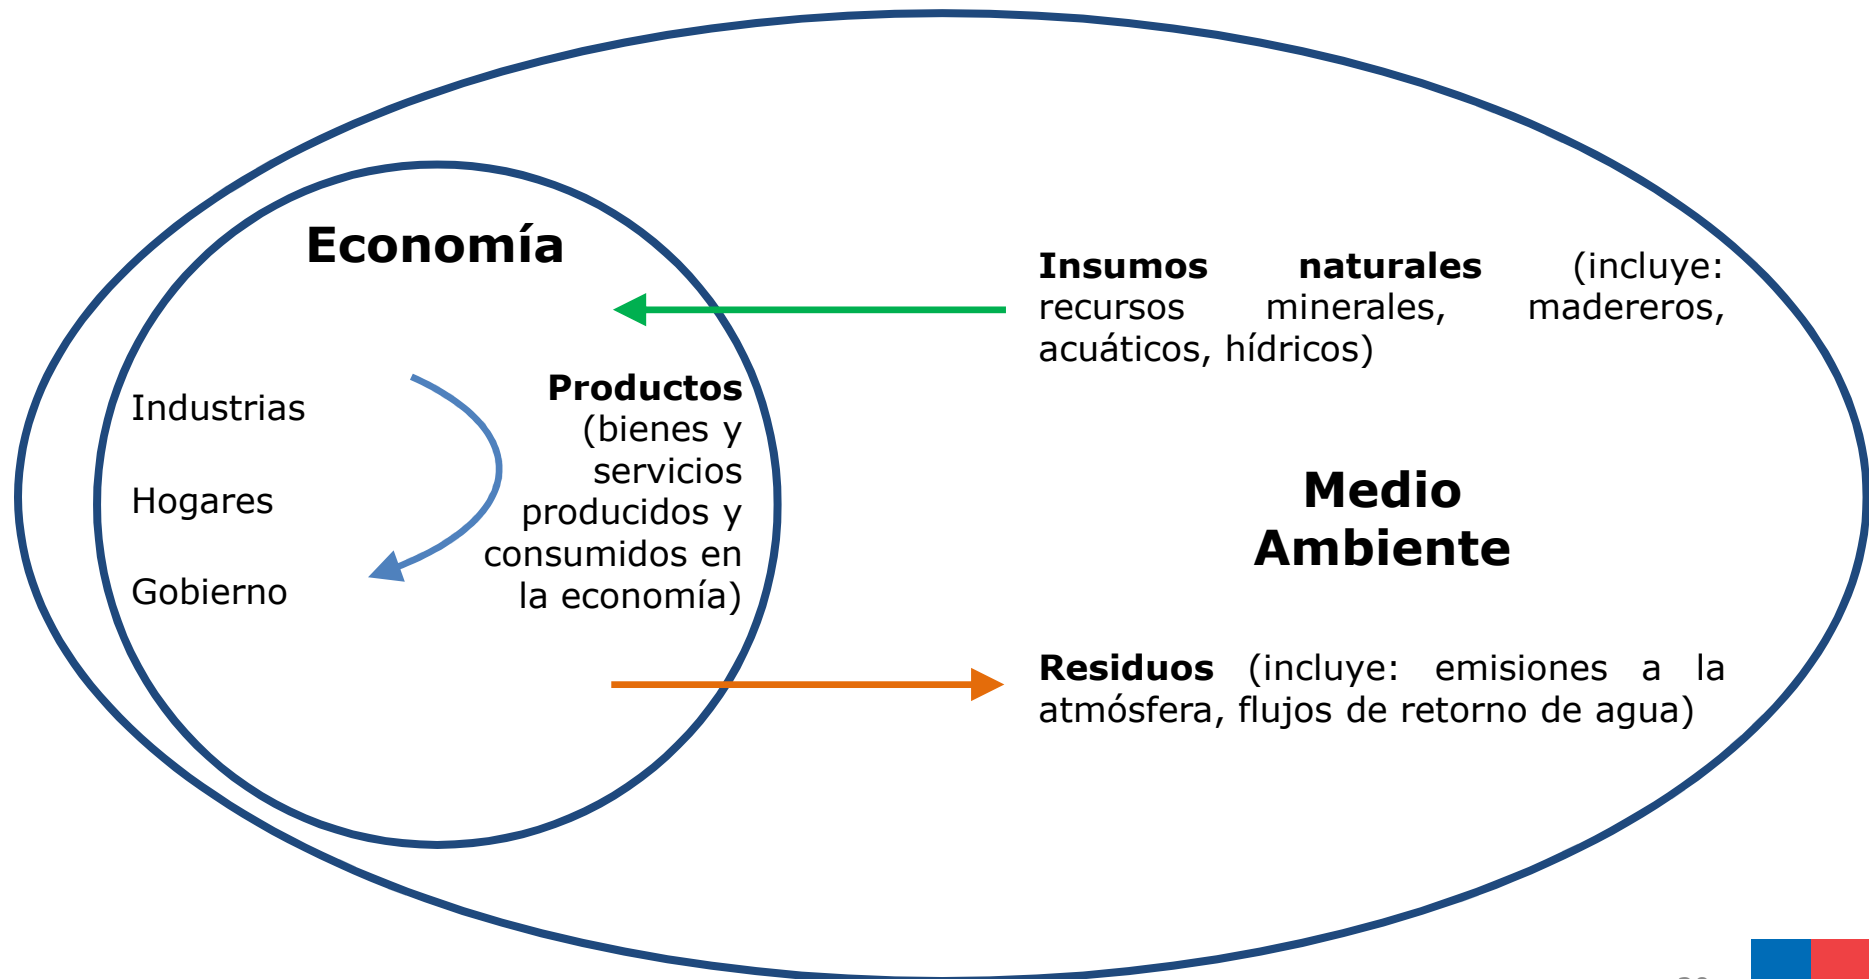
Economía

Industrias

Hogares

Gobierno

**Productos** (bienes y servicios producidos y consumidos en la economía)

**Insumos naturales** (incluye: recursos minerales, madereros, acuáticos, hídricos)

Medio Ambiente

**Residuos** (incluye: emisiones a la atmósfera, flujos de retorno de agua)